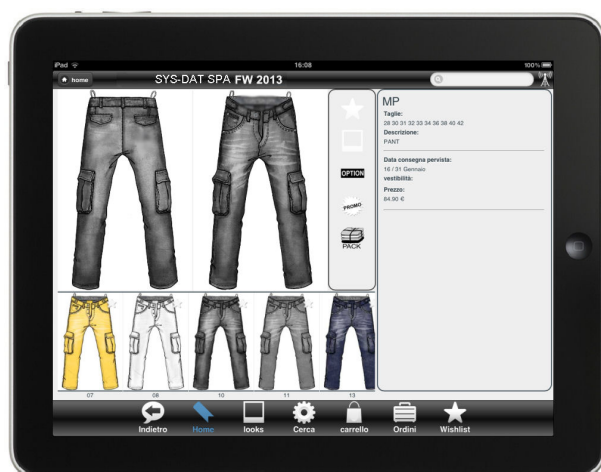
iPad
16:08
100%
home
SYS-DAT SPA FW 2013
OPTION
PROMO
PACK
MP
Taglie:
28 30 31 32 33 34 36 38 40 42
Descrizione:
PANT
Data consegna pervista:
16 / 31 Gennaio
vestibilità:
Prezzo:
84,90 €
07
08
10
11
Indietro
Home
looks
Cerca
carrello
Ordini
Wishlist